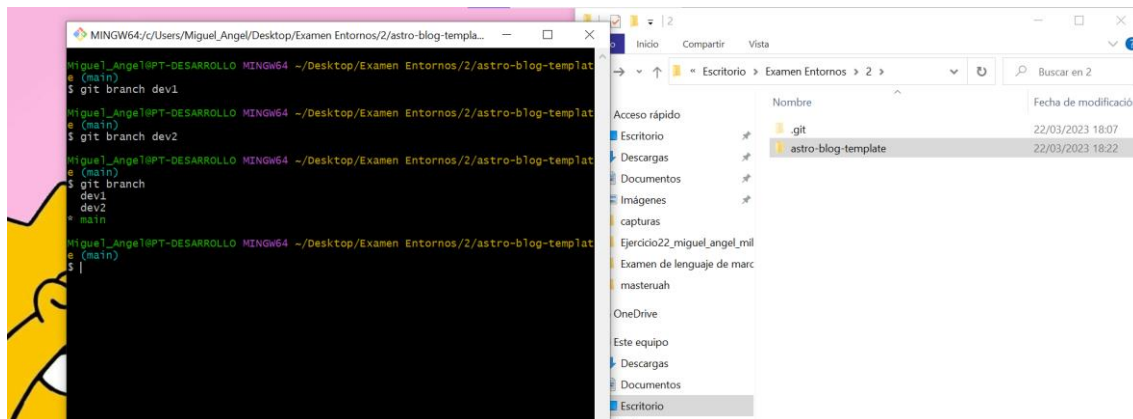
MINGW64:/c/Users/Miguel_Angel/Desktop/Examen Entornos/2/astro-blog-templa...

Miguel_Angel@PT-DESARROLLO MINGW64 ~/Desktop/Examen Entornos/2/astro-blog-template (main)
$ git branch dev1

Miguel_Angel@PT-DESARROLLO MINGW64 ~/Desktop/Examen Entornos/2/astro-blog-template (main)
$ git branch dev2

Miguel_Angel@PT-DESARROLLO MINGW64 ~/Desktop/Examen Entornos/2/astro-blog-template (main)
$ git branch
dev1
dev2
* main

Miguel_Angel@PT-DESARROLLO MINGW64 ~/Desktop/Examen Entornos/2/astro-blog-template (main)
$ |

2
Inicio Compartir Vista
« Escritorio › Examen Entornos › 2 ›
Buscar en 2
Acceso rápido
Escritorio
Descargas
Documentos
Imágenes
capturas
Ejercicio22_miguel_angel_mil
Examen de lenguaje de marc
masteruah
OneDrive
Este equipo
Descargas
Documentos
Escritorio

| Nombre | Fecha de modificació |
|---|---|
| .git | 22/03/2023 18:07 |
| astro-blog-template | 22/03/2023 18:22 |